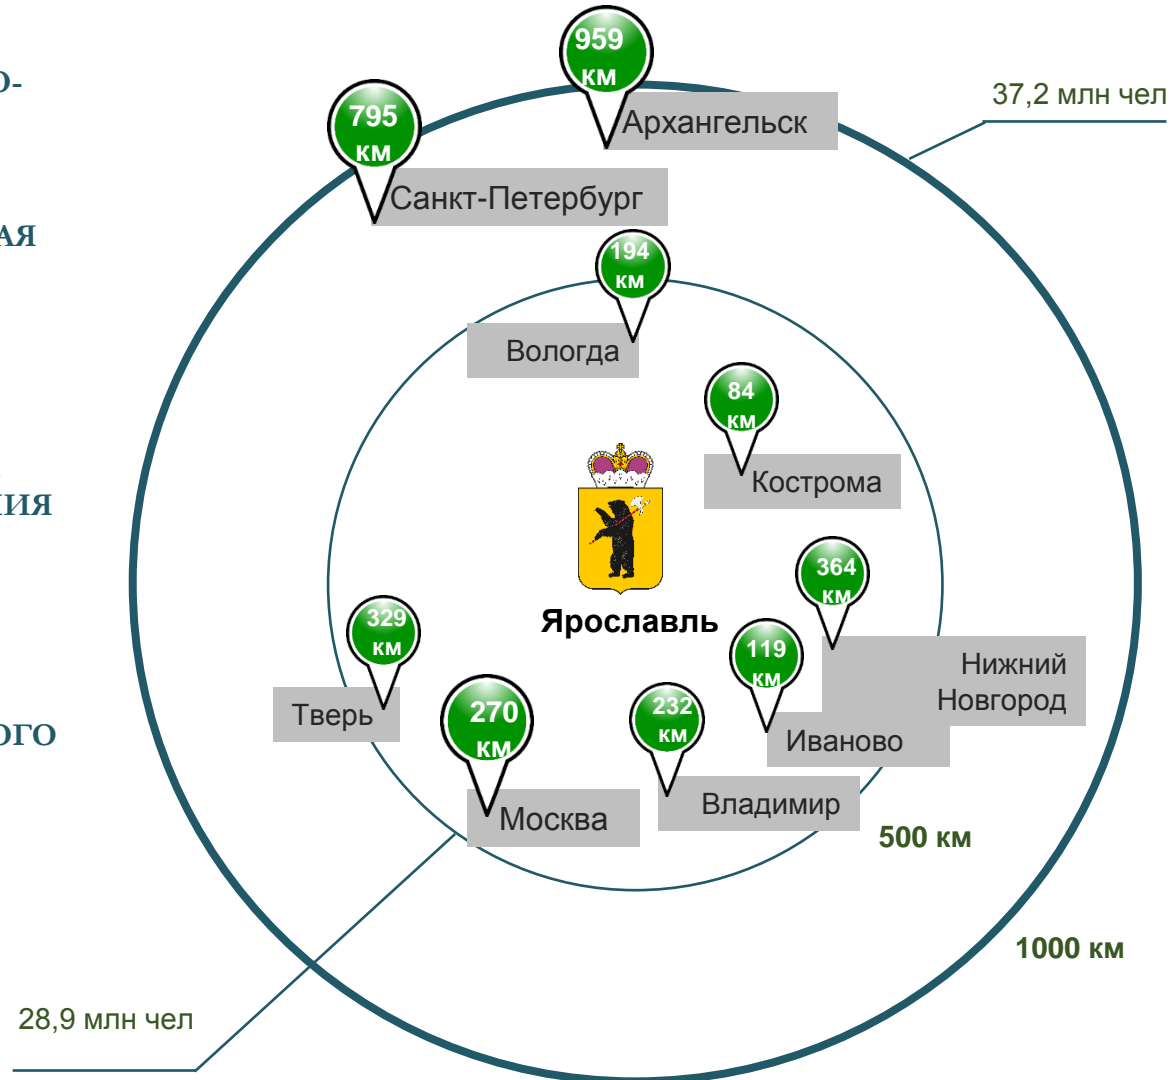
О-

АЯ

ИЯ

ОГО

959 км
Архангельск

37,2 млн чел

795 км
Санкт-Петербург

194 км
Вологда

84 км
Кострома

Ярославль

364 км
Нижний Новгород

329 км
Тверь

119 км
Иваново

270 км
Москва

232 км
Владимир

500 км

1000 км

28,9 млн чел